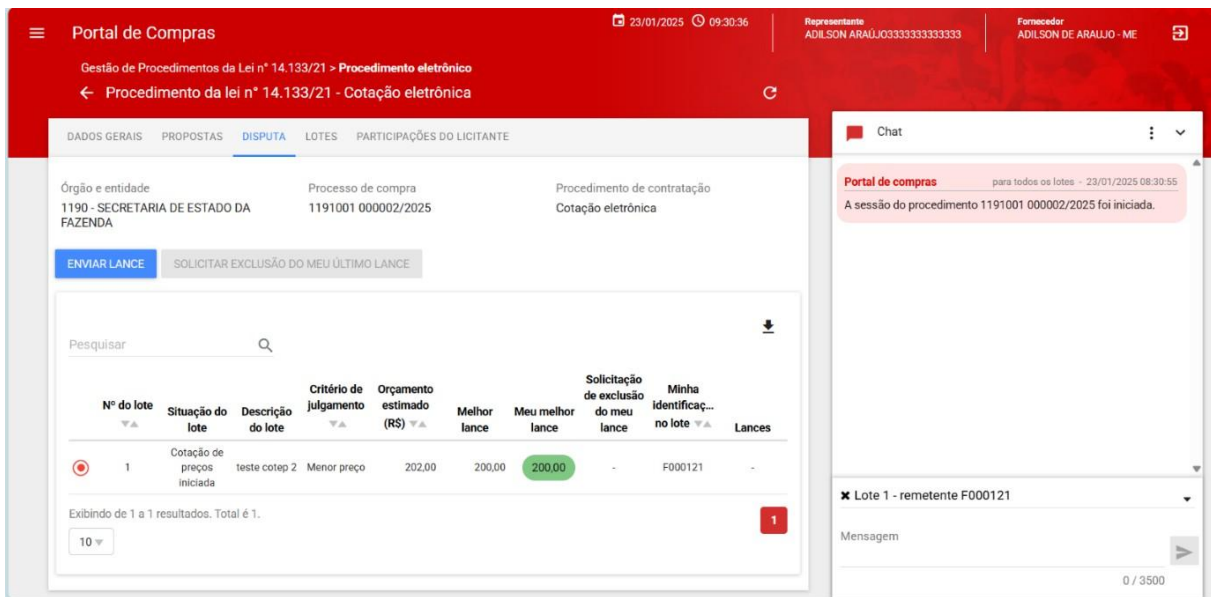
Portal de Compras

23/01/2025 09:30:36

Representante
ADILSON ARAÚJO3333333333333

Fornecedor
ADILSON DE ARAUJO - ME

Gestão de Procedimentos da Lei nº 14.133/21 > Procedimento eletrônico

← Procedimento da lei nº 14.133/21 - Cotação eletrônica

DADOS GERAIS PROPOSTAS DISPUTA LOTES PARTICIPAÇÕES DO LICITANTE

Órgão e entidade
1190 - SECRETARIA DE ESTADO DA FAZENDA

Processo de compra
1191001 000002/2025

Procedimento de contratação
Cotação eletrônica

ENVIAR LANCE SOLICITAR EXCLUSÃO DO MEU ÚLTIMO LANCE

Pesquisar

| | Nº do lote | Situação do lote | Descrição do lote | Critério de julgamento | Orçamento estimado (R$) | Melhor lance | Meu melhor lance | Solicitação de exclusão do meu lance | Minha identificaç... no lote | Lances |
|---|---|---|---|---|---|---|---|---|---|---|
| | 1 | Cotação de preços iniciada | teste cotep 2 | Menor preço | 202,00 | 200,00 | 200,00 | - | F000121 | - |

Exibindo de 1 a 1 resultados. Total é 1.

10

1

Chat

Portal de compras para todos os lotes - 23/01/2025 08:30:55
A sessão do procedimento 1191001 000002/2025 foi iniciada.

Lote 1 - remetente F000121

Mensagem

0 / 3500